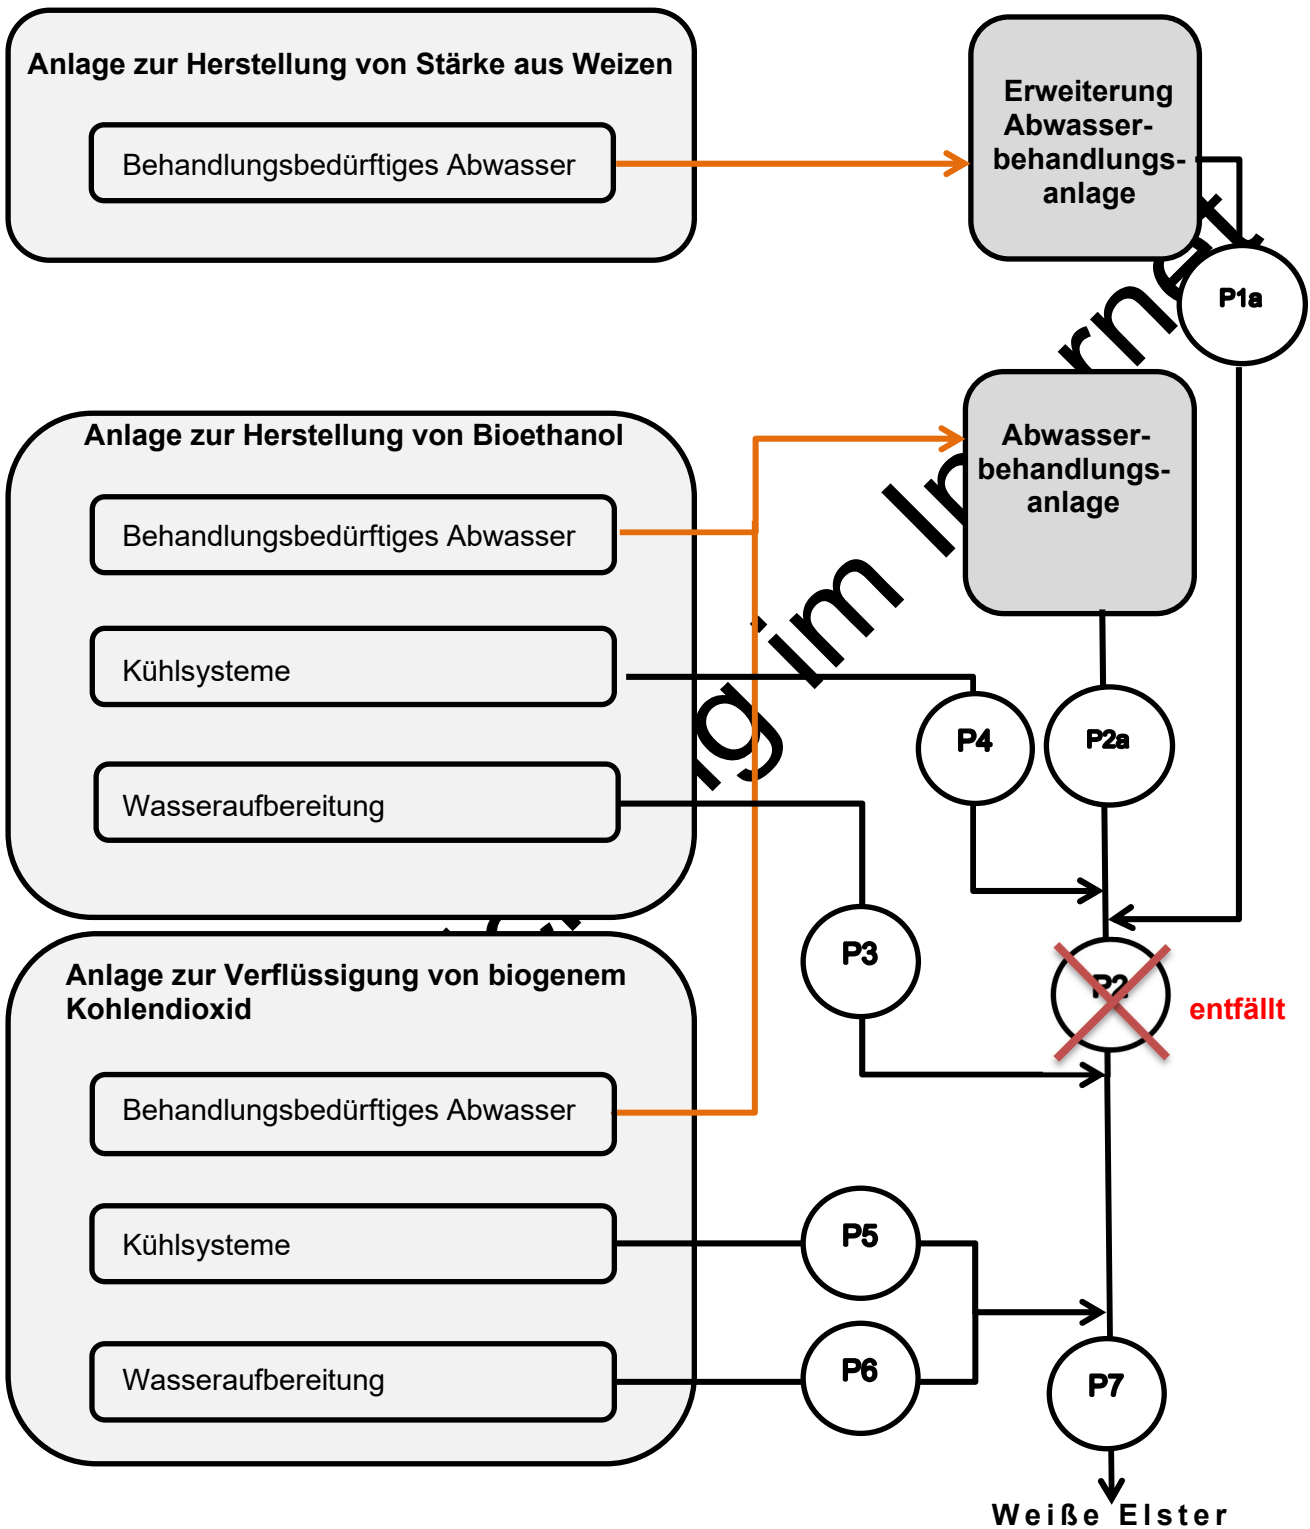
Anlage zur Herstellung von Stärke aus Weizen

Behandlungsbedürftiges Abwasser

Erweiterung Abwasserbehandlungsanlage

P1a

Anlage zur Herstellung von Bioethanol

Behandlungsbedürftiges Abwasser

Kühlsysteme

Wasseraufbereitung

Abwasserbehandlungsanlage

P4

P2a

P3

P2

entfällt

Anlage zur Verflüssigung von biogenem Kohlendioxid

Behandlungsbedürftiges Abwasser

Kühlsysteme

Wasseraufbereitung

P5

P6

P7

Weiße Elster

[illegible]g im In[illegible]rnet